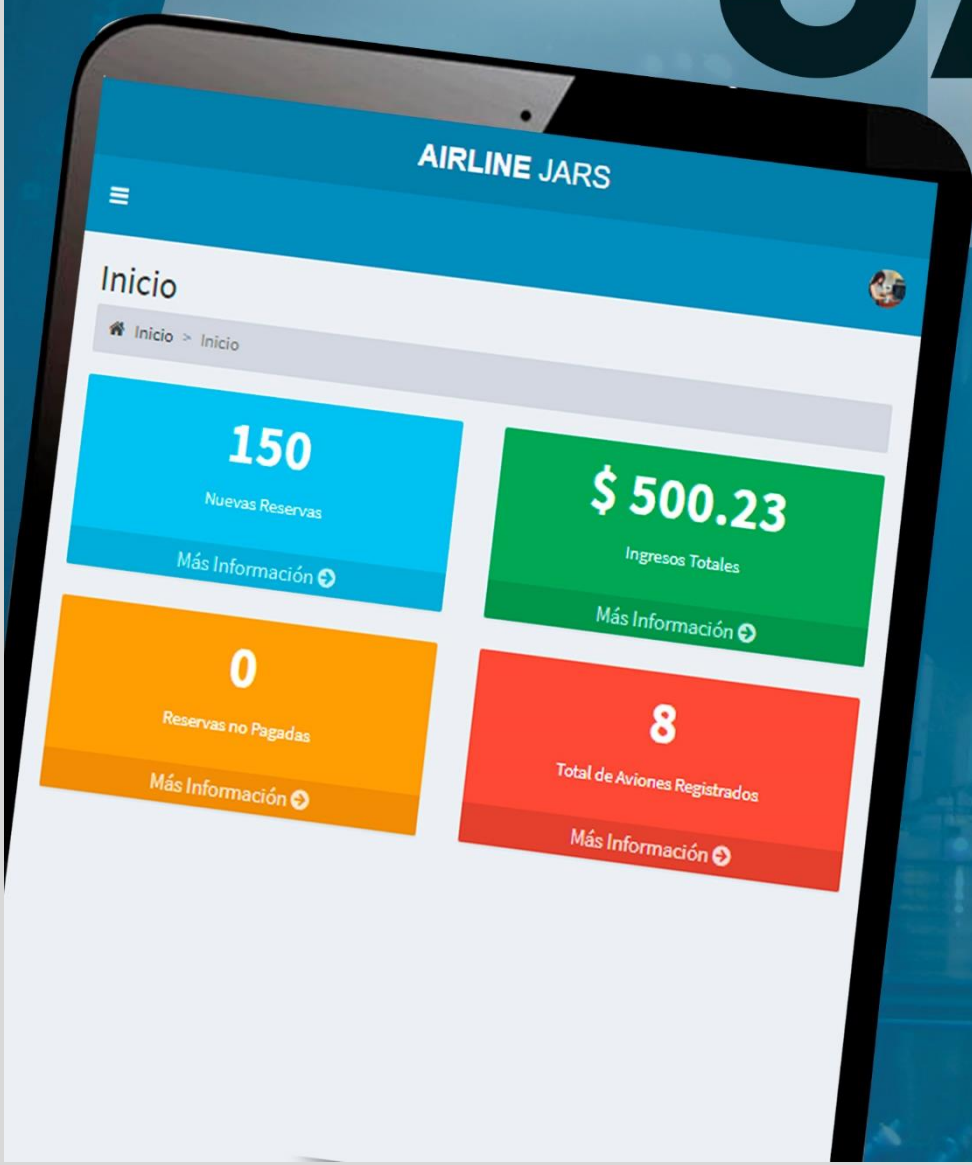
AIRLINE JARS

Inicio

Inicio > Inicio

150

Nuevas Reservas

Más Información

$ 500.23

Ingresos Totales

Más Información

0

Reservas no Pagadas

Más Información

8

Total de Aviones Registrados

Más Información